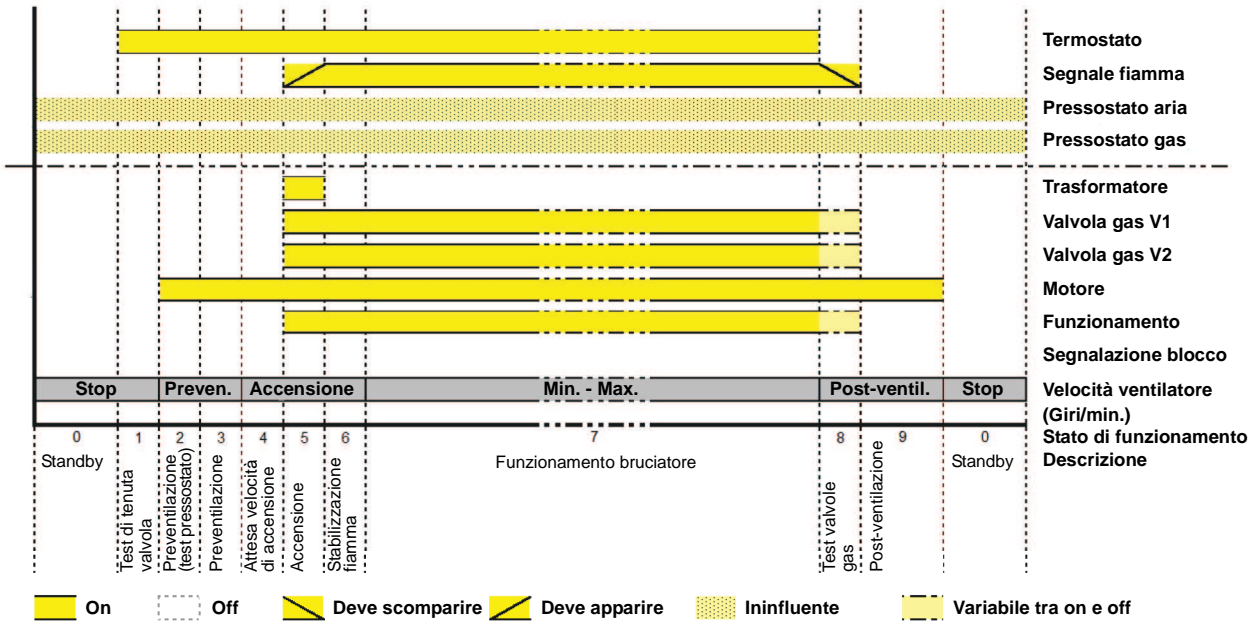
Termostato
Segnale fiamma
Pressostato aria
Pressostato gas
Trasformatore
Valvola gas V1
Valvola gas V2
Motore
Funzionamento
Segnalazione blocco

| Stop | Preven. | Accensione | Min. - Max. | Post-ventil. | Stop |
|---|---|---|---|---|---|

Velocità ventilatore (Giri/min.)

0 1 2 3 4 5 6 7 8 9 0
Stato di funzionamento
Descrizione

Standby
Test di tenuta valvola
Preventilazione (test pressostato)
Preventilazione
Attesa velocità di accensione
Accensione
Stabilizzazione fiamma
Funzionamento bruciatore
Test valvole gas
Post-ventilazione
Standby

On
Off
Deve scomparire
Deve apparire
Ininfluente
Variabile tra on e off